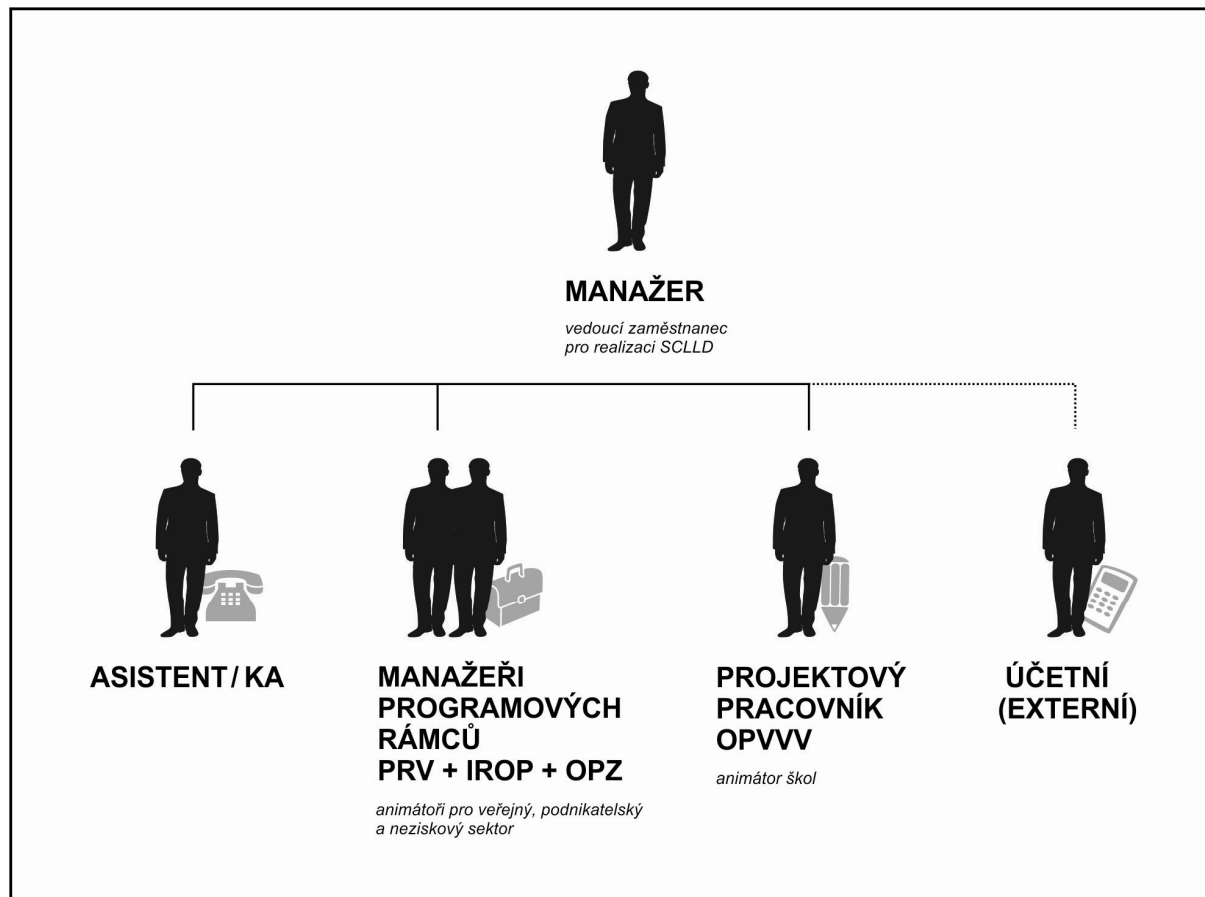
MANAŽER

vedoucí zaměstnanec pro realizaci SCLLD

ASISTENT / KA

MANAŽEŘI PROGRAMOVÝCH RÁMCŮ PRV + IROP + OPZ

animátoři pro veřejný, podnikatelský a neziskový sektor

PROJEKTOVÝ PRACOVNÍK OPVVV

animátor škol

ÚČETNÍ (EXTERNÍ)